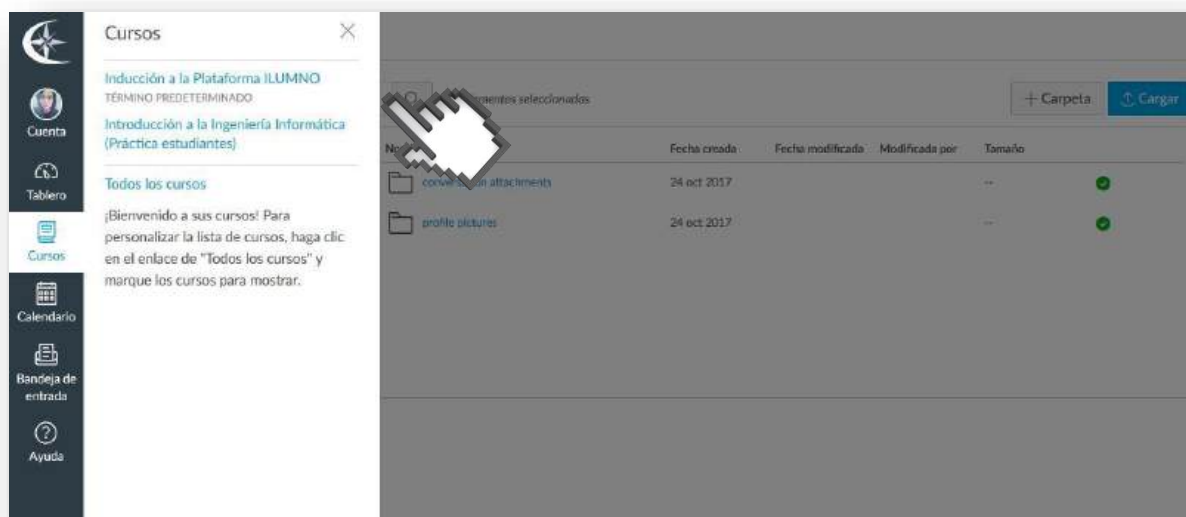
Cuenta

Tablero

Cursos

Calendario

Bandeja de entrada

Ayuda

Cursos

Inducción a la Plataforma ILUMNO
TÉRMINO PREDETERMINADO

Introducción a la Ingeniería Informática (Práctica estudiantes)

Todos los cursos

¡Bienvenido a sus cursos! Para personalizar la lista de cursos, haga clic en el enlace de "Todos los cursos" y marque los cursos para mostrar.

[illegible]mentos seleccionados

+ Carpeta

Cargar

| No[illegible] | Fecha creada | Fecha modificada | Modificada por | Tamaño |
|---|---|---|---|---|
| conve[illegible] attachments | 24 oct 2017 | | | -- |
| profile pictures | 24 oct 2017 | | | -- |